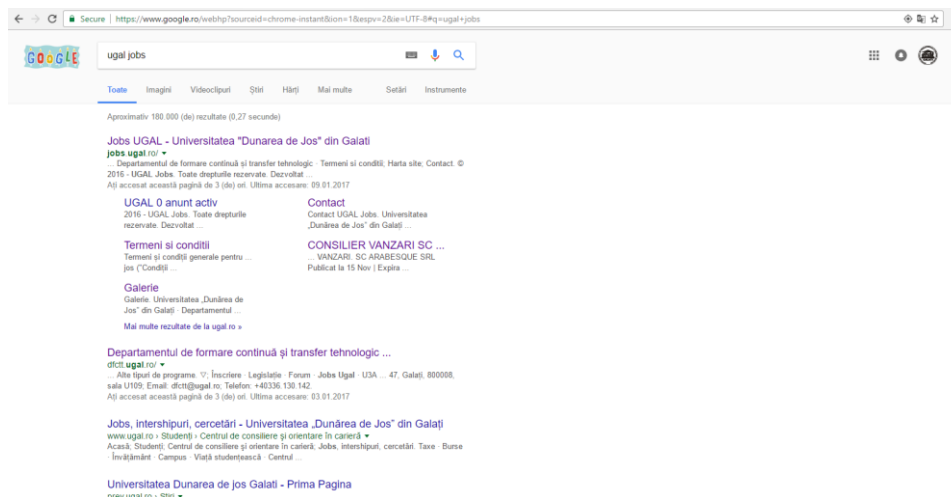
Secure | https://www.google.ro/webhp?sourceid=chrome-instant&ion=1&espv=2&ie=UTF-8#q=ugal+jobs

GOOGLE

ugal jobs

Toate Imagini Videoclipuri Știri Hărți Mai multe Setări Instrumente

Aproximativ 180.000 (de) rezultate (0,27 secunde)

Jobs UGAL - Universitatea "Dunarea de Jos" din Galati
jobs.ugal.ro/
... Departamentul de formare continuă și transfer tehnologic · Termeni și condiții; Harta site; Contact. © 2016 - UGAL Jobs. Toate drepturile rezervate. Dezvoltat ...
Ați accesat această pagină de 3 (de) ori. Ultima accesare: 09.01.2017

UGAL 0 anunt activ
2016 - UGAL Jobs. Toate drepturile rezervate. Dezvoltat ...

Contact
Contact UGAL Jobs. Universitatea „Dunărea de Jos" din Galați ...

Termeni si conditii
Termeni și condiții generale pentru ... jos ("Condiții ...

CONSILIER VANZARI SC ...
... VANZARI. SC ARABESQUE SRL Publicat la 15 Nov | Expira ...

Galerie
Galerie. Universitatea „Dunărea de Jos" din Galați · Departamentul ...

Mai multe rezultate de la ugal.ro »

Departamentul de formare continuă și transfer tehnologic ...
dfctt.ugal.ro/
... Alte tipuri de programe. ▽; Înscriere · Legislație · Forum · Jobs Ugal · U3A ... 47, Galați, 800008, sala U109; Email: dfctt@ugal.ro; Telefon: +40336.130.142.
Ați accesat această pagină de 3 (de) ori. Ultima accesare: 03.01.2017

Jobs, intership, cercetări - Universitatea „Dunărea de Jos" din Galați
www.ugal.ro › Studenți › Centrul de consiliere și orientare în carieră
Acasă; Studenți; Centrul de consiliere și orientare în carieră; Jobs, intership, cercetări. Taxe · Burse · Învățământ · Campus · Viața studențească · Centrul ...

Universitatea Dunarea de jos Galati - Prima Pagina
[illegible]